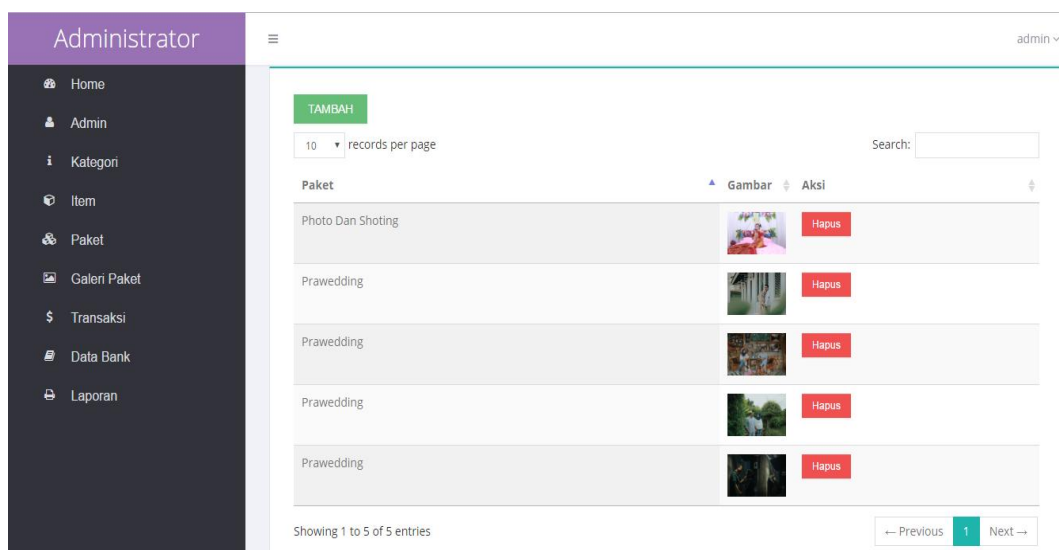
Administrator

Home
Admin
Kategori
Item
Paket
Galeri Paket
Transaksi
Data Bank
Laporan

≡

admin

TAMBAH

10 records per page

Search:

| Paket | Gambar | Aksi |
|---|---|---|
| Photo Dan Shoting | | Hapus |
| Prawedding | | Hapus |
| Prawedding | | Hapus |
| Prawedding | | Hapus |
| Prawedding | | Hapus |

Showing 1 to 5 of 5 entries

← Previous 1 Next →